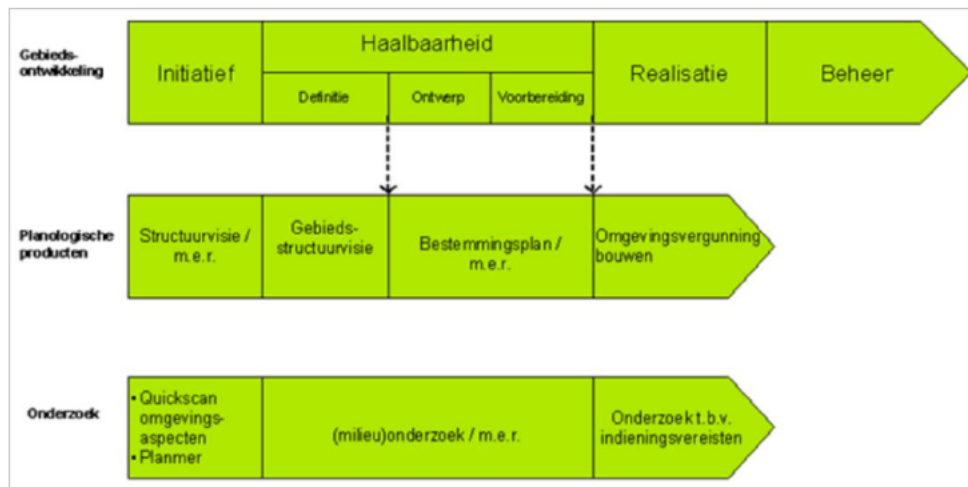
Gebiedsontwikkeling

Initiatief

Haalbaarheid

Definitie

Ontwerp

Voorbereiding

Realisatie

Beheer

Planologische producten

Structuurvisie / m.e.r.

Gebiedsstructuurvisie

Bestemmingsplan / m.e.r.

Omgevingsvergunning bouwen

Onderzoek

• Quickscan omgevingsaspecten
• Planmer

(milieu)onderzoek / m.e.r.

Onderzoek t.b.v. indieningsvereisten